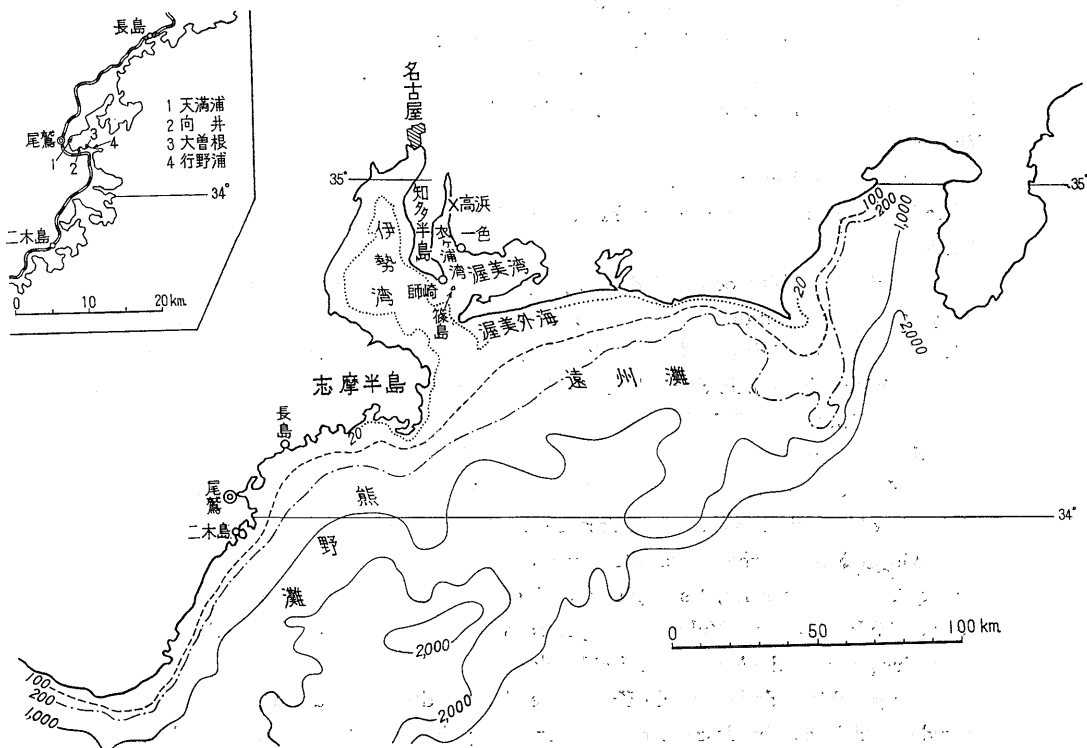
長島
尾鷲
1
2
3
4
1 天満浦
2 向 井
3 大曽根
4 行野浦
34°
二木島
0
10
20 km

名古屋
35°
知多半島
伊勢湾
高浜
一色
衣ケ浦
湾
渥美湾
師崎
篠島
渥美外海
100
1,000
20
2,000
35°
遠州灘
志摩半島
長島
20
尾鷲
熊
二木島
34°
野
灘
2,000
2,000
0
50
100 km
100
200
1,000